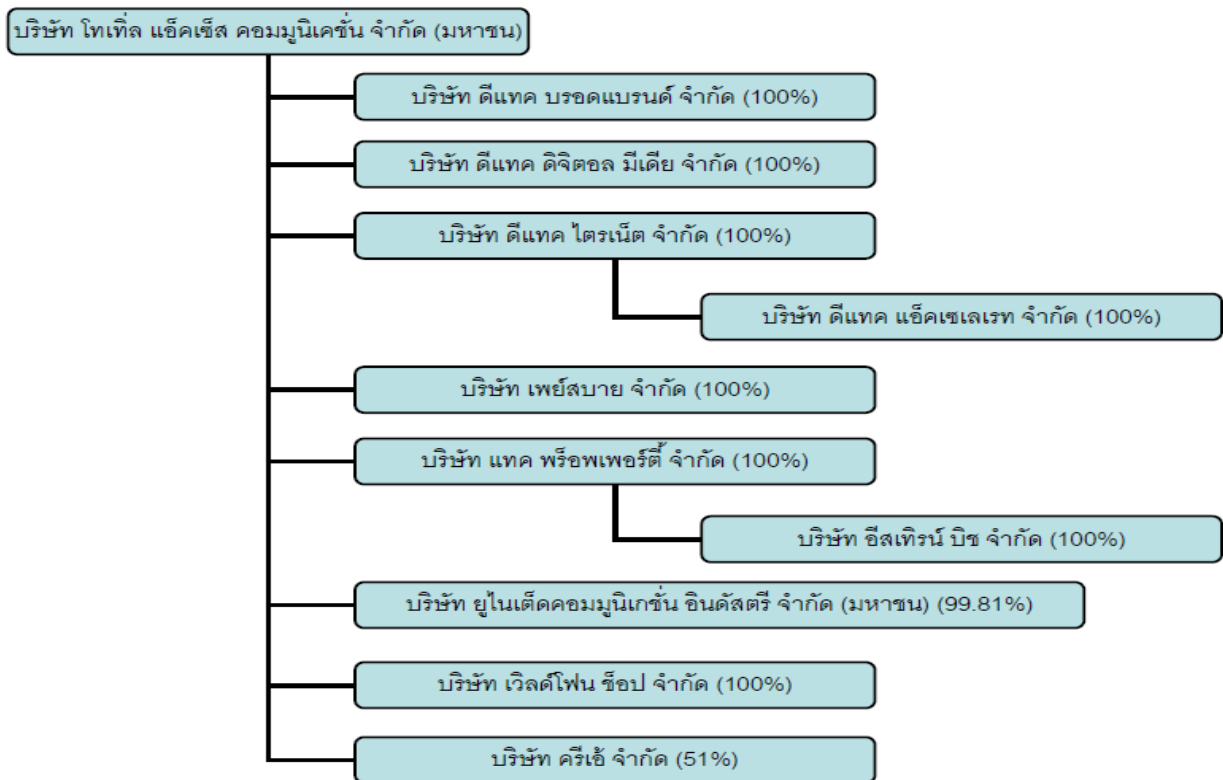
บริษัท โทเทิ่ล แอ็คเซ็ส คอมมูนิเคชั่น จำกัด (มหาชน)

บริษัท ดีแทค บรอดแบรนด์ จำกัด (100%)

บริษัท ดีแทค ดิจิตอล มีเดีย จำกัด (100%)

บริษัท ดีแทค ไตรเน็ต จำกัด (100%)

บริษัท ดีแทค แอ็คเซเลเรท จำกัด (100%)

บริษัท เพย์สบาย จำกัด (100%)

บริษัท แทค พร็อพเพอร์ตี้ จำกัด (100%)

บริษัท อีสเทิรน์ บิซ จำกัด (100%)

บริษัท ยูไนเต็ดคอมมูนิเกชั่น อินดัสตรี จำกัด (มหาชน) (99.81%)

บริษัท เวิลด์โฟน ช็อป จำกัด (100%)

บริษัท ครีเอ้ จำกัด (51%)